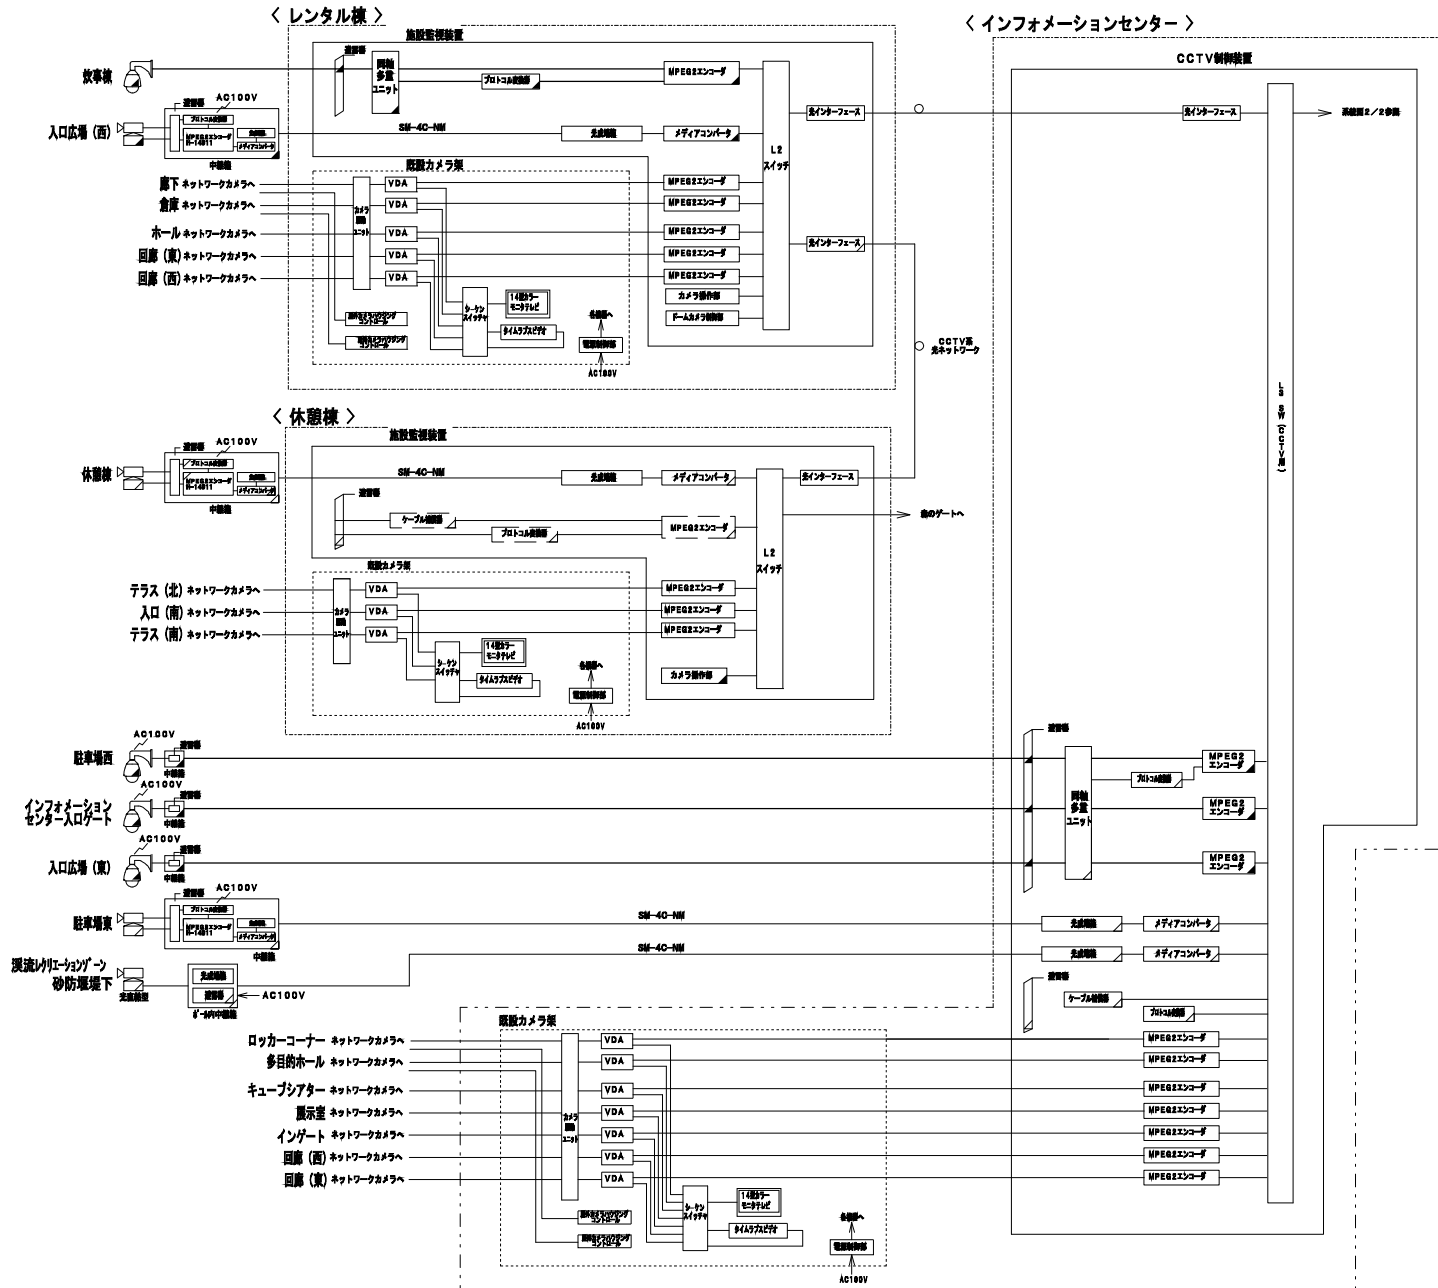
〈 レンタル棟 〉

〈 インフォメーションセンター 〉

施設監視装置

CCTV制御装置

炊事棟

入口広場（西）

AC100V

避雷器

プロトコル変換器

MPEG2エンコーダ

メディアコンバータ

中継箱

同軸多重ユニット

プロトコル変換器

MPEG2エンコーダ

光インターフェース

光インターフェース

系統図2／2参照

SM-4C-NM

光成端箱

メディアコンバータ

L2スイッチ

既設カメラ架

廊下 ネットワークカメラへ

倉庫 ネットワークカメラへ

ホール ネットワークカメラへ

回廊（東）ネットワークカメラへ

回廊（西）ネットワークカメラへ

カメラ回路ユニット

VDA

VDA

VDA

VDA

VDA

MPEG2エンコーダ

MPEG2エンコーダ

MPEG2エンコーダ

MPEG2エンコーダ

MPEG2エンコーダ

光インターフェース

カメラ操作部

ドームカメラ制御部

14型カラーモニタテレビ

シーケンスイッチャ

タイムラプスビデオ

各機器へ

電源制御部

AC100V

CCTV系光ネットワーク

L3 SW (CCTV用)

〈 休憩棟 〉

施設監視装置

休憩棟

AC100V

避雷器

中継箱

SM-4C-NM

光成端箱

メディアコンバータ

光インターフェース

避雷器

ケーブル補償器

プロトコル変換器

MPEG2エンコーダ

L2スイッチ

南のゲートへ

既設カメラ架

テラス（北）ネットワークカメラへ

入口（南）ネットワークカメラへ

テラス（南）ネットワークカメラへ

カメラ回路ユニット

VDA

VDA

VDA

MPEG2エンコーダ

MPEG2エンコーダ

MPEG2エンコーダ

14型カラーモニタテレビ

シーケンスイッチャ

タイムラプスビデオ

各機器へ

電源制御部

AC100V

カメラ操作部

AC100V

駐車場西

中継箱

AC100V

インフォメーションセンター入口ゲート

中継箱

AC100V

入口広場（東）

中継箱

避雷器

同軸多重ユニット

プロトコル変換器

MPEG2エンコーダ

MPEG2エンコーダ

MPEG2エンコーダ

駐車場東

AC100V

中継箱

SM-4C-NM

光成端箱

メディアコンバータ

SM-4C-NM

光成端箱

メディアコンバータ

渓流レクリエーションゾーン砂防堰堤下

光成端箱

避雷器

AC100V

光成端箱

ゲート内中継箱

避雷器

ケーブル補償器

プロトコル変換器

既設カメラ架

ロッカーコーナー ネットワークカメラへ

多目的ホール ネットワークカメラへ

キューブシアター ネットワークカメラへ

展示室 ネットワークカメラへ

インゲート ネットワークカメラへ

回廊（西）ネットワークカメラへ

回廊（東）ネットワークカメラへ

カメラ回路ユニット

VDA

VDA

VDA

VDA

VDA

VDA

VDA

MPEG2エンコーダ

MPEG2エンコーダ

MPEG2エンコーダ

MPEG2エンコーダ

MPEG2エンコーダ

MPEG2エンコーダ

MPEG2エンコーダ

14型カラーモニタテレビ

シーケンスイッチャ

タイムラプスビデオ

各機器へ

電源制御部

AC100V